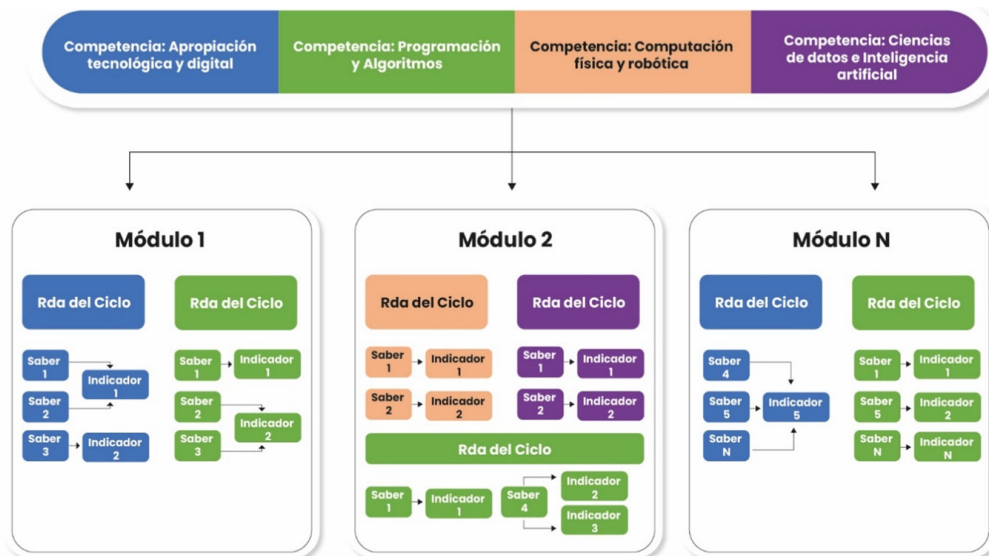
Competencia: Apropiación tecnológica y digital

Competencia: Programación y Algoritmos

Competencia: Computación física y robótica

Competencia: Ciencias de datos e Inteligencia artificial

Módulo 1

Rda del Ciclo

Rda del Ciclo

Saber 1

Indicador 1

Saber 2

Saber 3

Indicador 2

Saber 1

Indicador 1

Saber 2

Indicador 2

Saber 3

Módulo 2

Rda del Ciclo

Rda del Ciclo

Saber 1

Indicador 1

Saber 2

Indicador 2

Saber 1

Indicador 1

Saber 2

Indicador 2

Rda del Ciclo

Saber 1

Indicador 1

Saber 4

Indicador 2

Indicador 3

Módulo N

Rda del Ciclo

Rda del Ciclo

Saber 4

Saber 5

Indicador 5

Saber N

Saber 1

Indicador 1

Saber 5

Indicador 2

Saber N

Indicador N